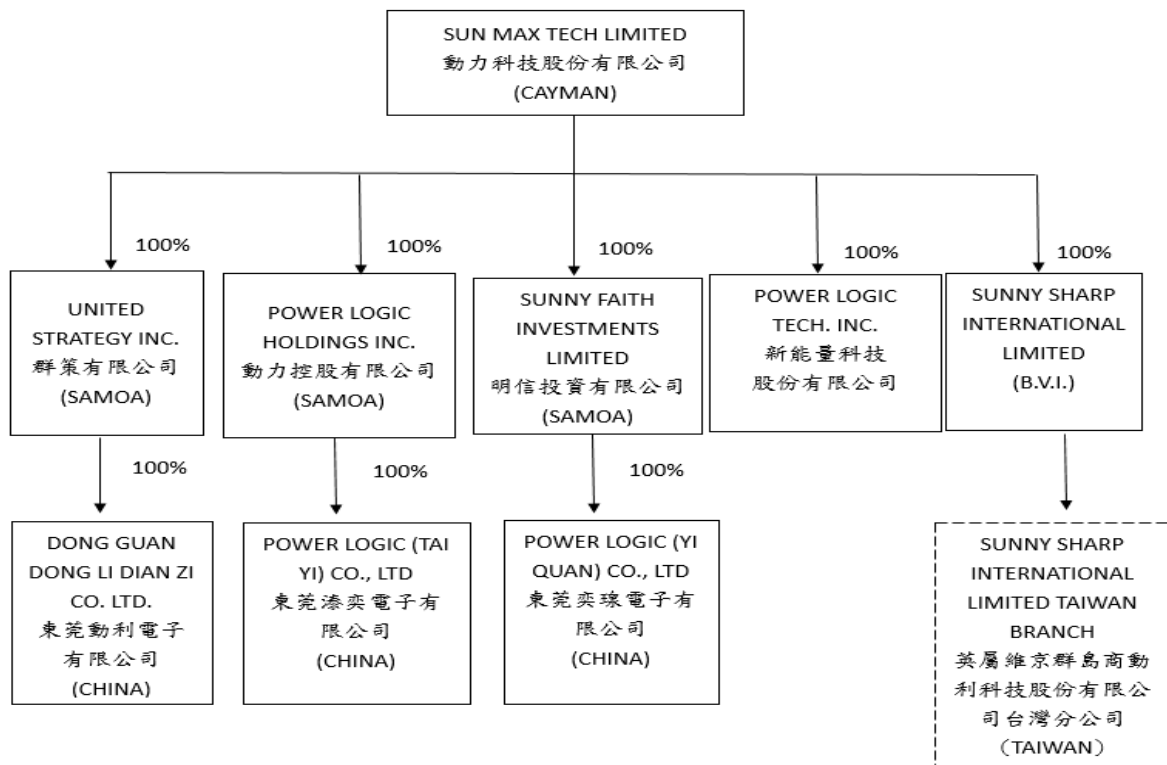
SUN MAX TECH LIMITED
動力科技股份有限公司
(CAYMAN)

100%

UNITED STRATEGY INC.
群策有限公司
(SAMOA)

100%

POWER LOGIC HOLDINGS INC.
動力控股有限公司
(SAMOA)

100%

SUNNY FAITH INVESTMENTS LIMITED
明信投資有限公司
(SAMOA)

100%

POWER LOGIC TECH. INC.
新能量科技股份有限公司

100%

SUNNY SHARP INTERNATIONAL LIMITED
(B.V.I.)

100%

DONG GUAN DONG LI DIAN ZI CO. LTD.
東莞動利電子有限公司
(CHINA)

100%

POWER LOGIC (TAI YI) CO., LTD
東莞湊奕電子有限公司
(CHINA)

100%

POWER LOGIC (YI QUAN) CO., LTD
東莞奕�National電子有限公司
(CHINA)

SUNNY SHARP INTERNATIONAL LIMITED TAIWAN BRANCH
英屬維京群島商動利科技股份有限公司台灣分公司
(TAIWAN)